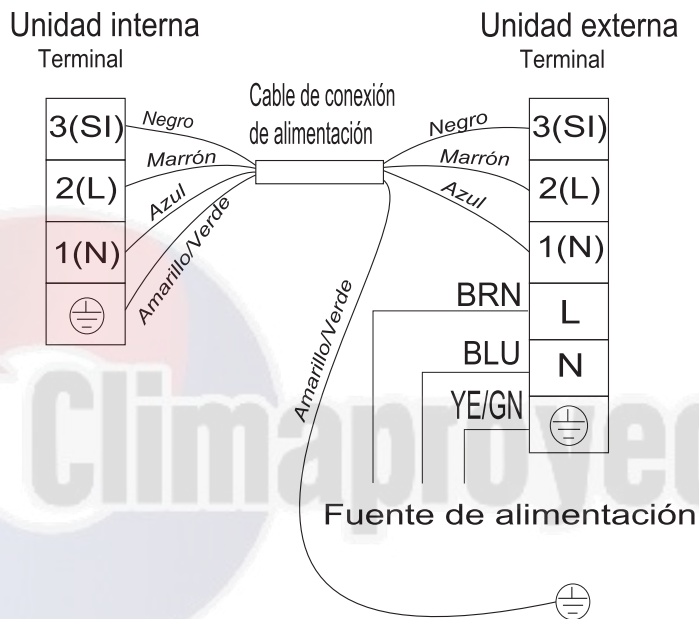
Unidad interna
Terminal

Unidad externa
Terminal

Cable de conexión de alimentación

3(SI)
2(L)
1(N)
$\ominus$

Negro
Marrón
Azul
Amarillo/Verde

Negro
Marrón
Azul

3(SI)
2(L)
1(N)

BRN
L
BLU
N
YE/GN
$\ominus$

Amarillo/Verde

Climaproveo

Fuente de alimentación

$\ominus$